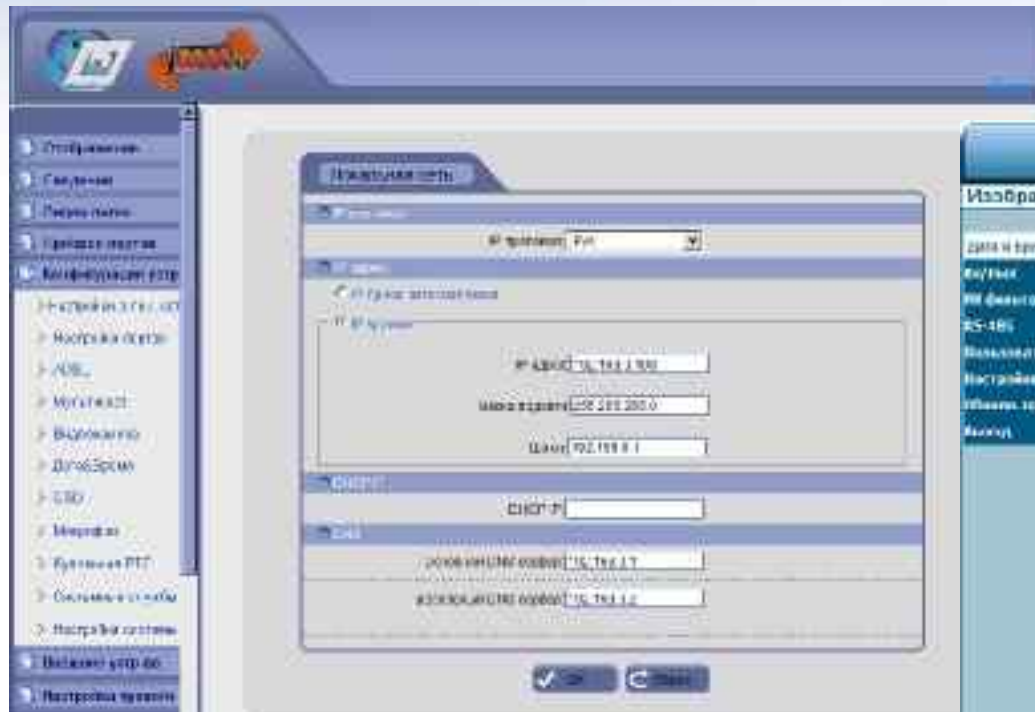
Отображение

Сведения

Параметры

Прибор в порядке

Конфигурация устр

Настройки сети

Настройка портов

ADSL

Мультикаст

Видеокамера

Дата/Время

OSD

Микрофон

Кнопка PTT

Системные службы

Настройка системы

Внешнее устр-во

Настройка тревоги

Локальная сеть

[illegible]

IP протокол IPv4

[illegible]

IP Адрес автоматически

IP адрес

IP адрес 192.168.1.100

маска подсети 255.255.255.0

Шлюз 192.168.1.1

DHCP

DHCP IP

DNS

основной DNS сервер 192.168.1.1

дополнительный DNS сервер 192.168.1.2

OK

Сброс

Изобра

дата и вре

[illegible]

RS-485

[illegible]

Настройки

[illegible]

Выход